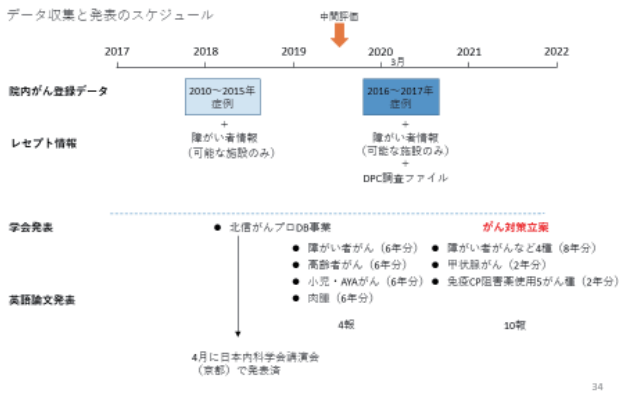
データ収集と発表のスケジュール

中間評価

2017 2018 2019 2020 2021 2022

3月

院内がん登録データ

2010〜2015年症例

2016〜2017年症例

＋
障がい者情報
（可能な施設のみ）

レセプト情報

＋
障がい者情報
（可能な施設のみ）
＋
DPC調査ファイル

学会発表

● 北信がんプロDB事業

がん対策立案

● 障がい者がん（6年分）
● 高齢者がん（6年分）
● 小児・AYAがん（6年分）
● 肉腫（6年分）

● 障がい者がんなど4種（8年分）
● 甲状腺がん（2年分）
● 免疫CP阻害薬使用5がん種（2年分）

英語論文発表

4報

10報

4月に日本内科学会講演会（京都）で発表済

34